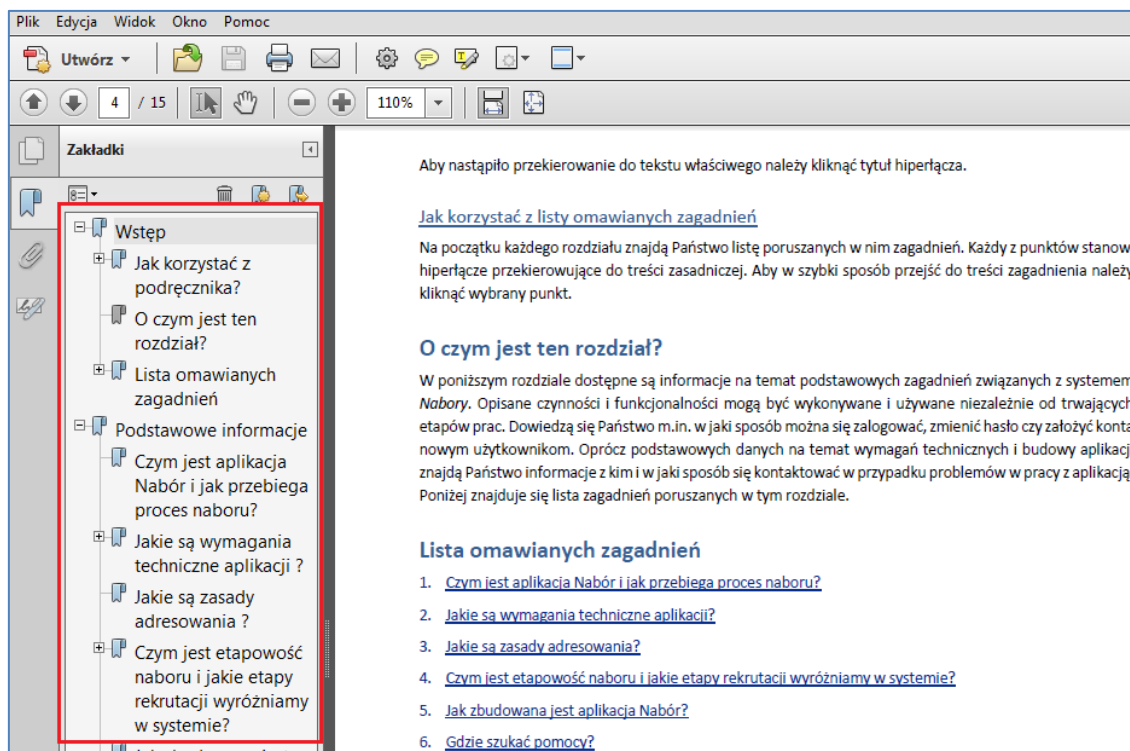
Plik Edycja Widok Okno Pomoc

Utwórz

4 / 15

110%

Zakładki

Wstęp

Jak korzystać z podręcznika?

O czym jest ten rozdział?

Lista omawianych zagadnień

Podstawowe informacje

Czym jest aplikacja Nabór i jak przebiega proces naboru?

Jakie są wymagania techniczne aplikacji ?

Jakie są zasady adresowania ?

Czym jest etapowość naboru i jakie etapy rekrutacji wyróżniamy w systemie?

Aby nastąpiło przekierowanie do tekstu właściwego należy kliknąć tytuł hiperłącza.

Jak korzystać z listy omawianych zagadnień

Na początku każdego rozdziału znajdą Państwo listę poruszanych w nim zagadnień. Każdy z punktów stanow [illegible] hiperłącze przekierowujące do treści zasadniczej. Aby w szybki sposób przejść do treści zagadnienia należy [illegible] kliknąć wybrany punkt.

O czym jest ten rozdział?

W poniższym rozdziale dostępne są informacje na temat podstawowych zagadnień związanych z systemem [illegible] Nabory. Opisane czynności i funkcjonalności mogą być wykonywane i używane niezależnie od trwających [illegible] etapów prac. Dowiedzą się Państwo m.in. w jaki sposób można się zalogować, zmienić hasło czy założyć konta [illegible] nowym użytkownikom. Oprócz podstawowych danych na temat wymagań technicznych i budowy aplikacj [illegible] znajdą Państwo informacje z kim i w jaki sposób się kontaktować w przypadku problemów w pracy z aplikacją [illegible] Poniżej znajduje się lista zagadnień poruszanych w tym rozdziale.

Lista omawianych zagadnień

1. Czym jest aplikacja Nabór i jak przebiega proces naboru?
2. Jakie są wymagania techniczne aplikacji?
3. Jakie są zasady adresowania?
4. Czym jest etapowość naboru i jakie etapy rekrutacji wyróżniamy w systemie?
5. Jak zbudowana jest aplikacja Nabór?
6. Gdzie szukać pomocy?